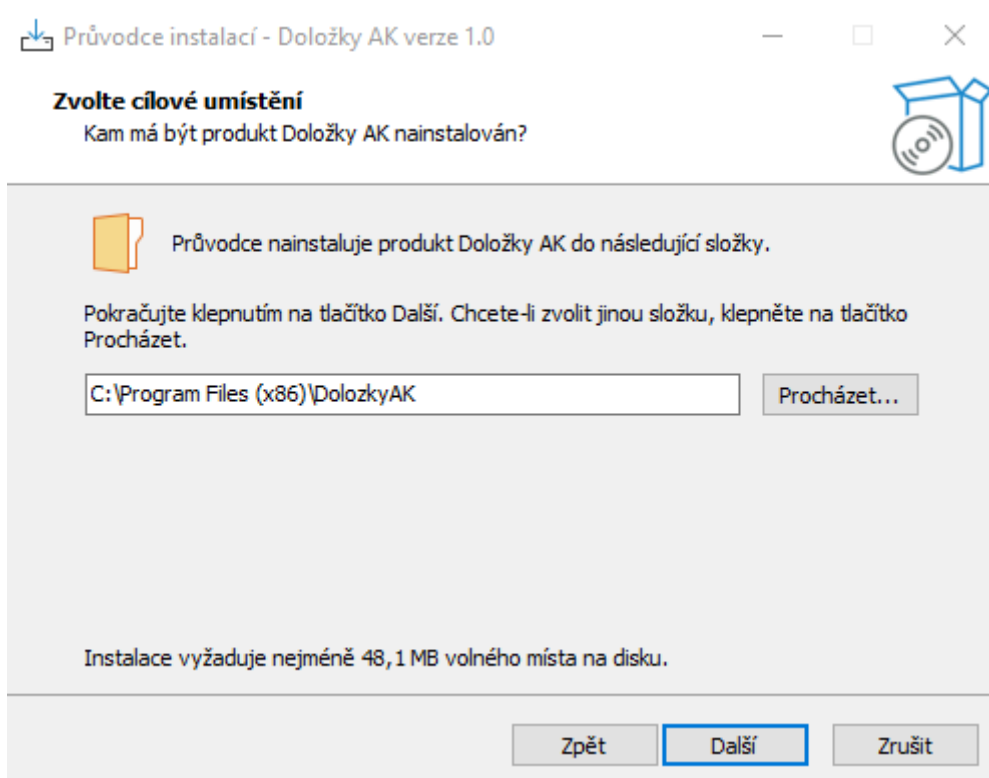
Průvodce instalací - Doložky AK verze 1.0

Zvolte cílové umístění
Kam má být produkt Doložky AK nainstalován?

Průvodce nainstaluje produkt Doložky AK do následující složky.

Pokračujte klepnutím na tlačítko Další. Chcete-li zvolit jinou složku, klepněte na tlačítko Procházet.

C:\Program Files (x86)\DolozkyAK

Procházet...

Instalace vyžaduje nejméně 48,1 MB volného místa na disku.

Zpět

Další

Zrušit